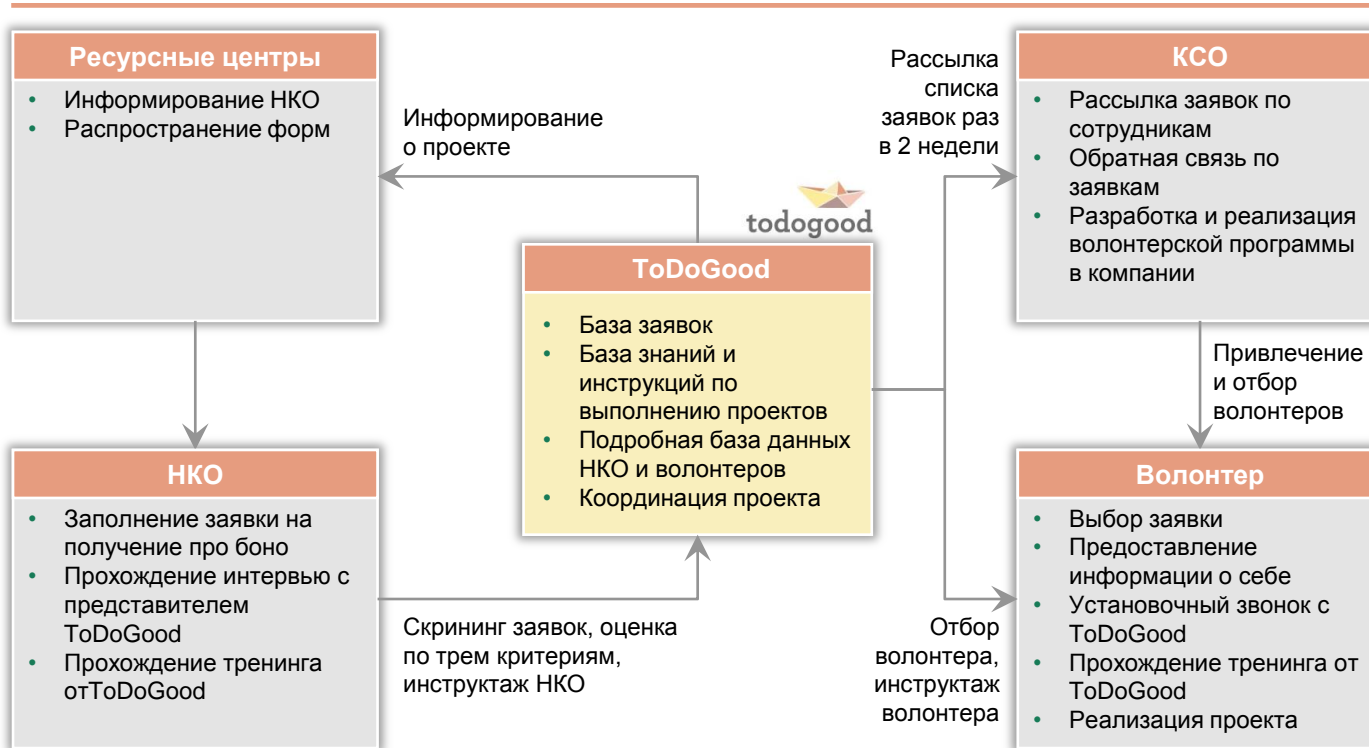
Ресурсные центры
- Информирование НКО
- Распространение форм

Информирование о проекте

Рассылка списка заявок раз в 2 недели

КСО
- Рассылка заявок по сотрудникам
- Обратная связь по заявкам
- Разработка и реализация волонтерской программы в компании

todogood

ToDoGood
- База заявок
- База знаний и инструкций по выполнению проектов
- Подробная база данных НКО и волонтеров
- Координация проекта

Привлечение и отбор волонтеров

НКО
- Заполнение заявки на получение про боно
- Прохождение интервью с представителем ToDoGood
- Прохождение тренинга отToDoGood

Скрининг заявок, оценка по трем критериям, инструктаж НКО

Отбор волонтера, инструктаж волонтера

Волонтер
- Выбор заявки
- Предоставление информации о себе
- Установочный звонок с ToDoGood
- Прохождение тренинга от ToDoGood
- Реализация проекта